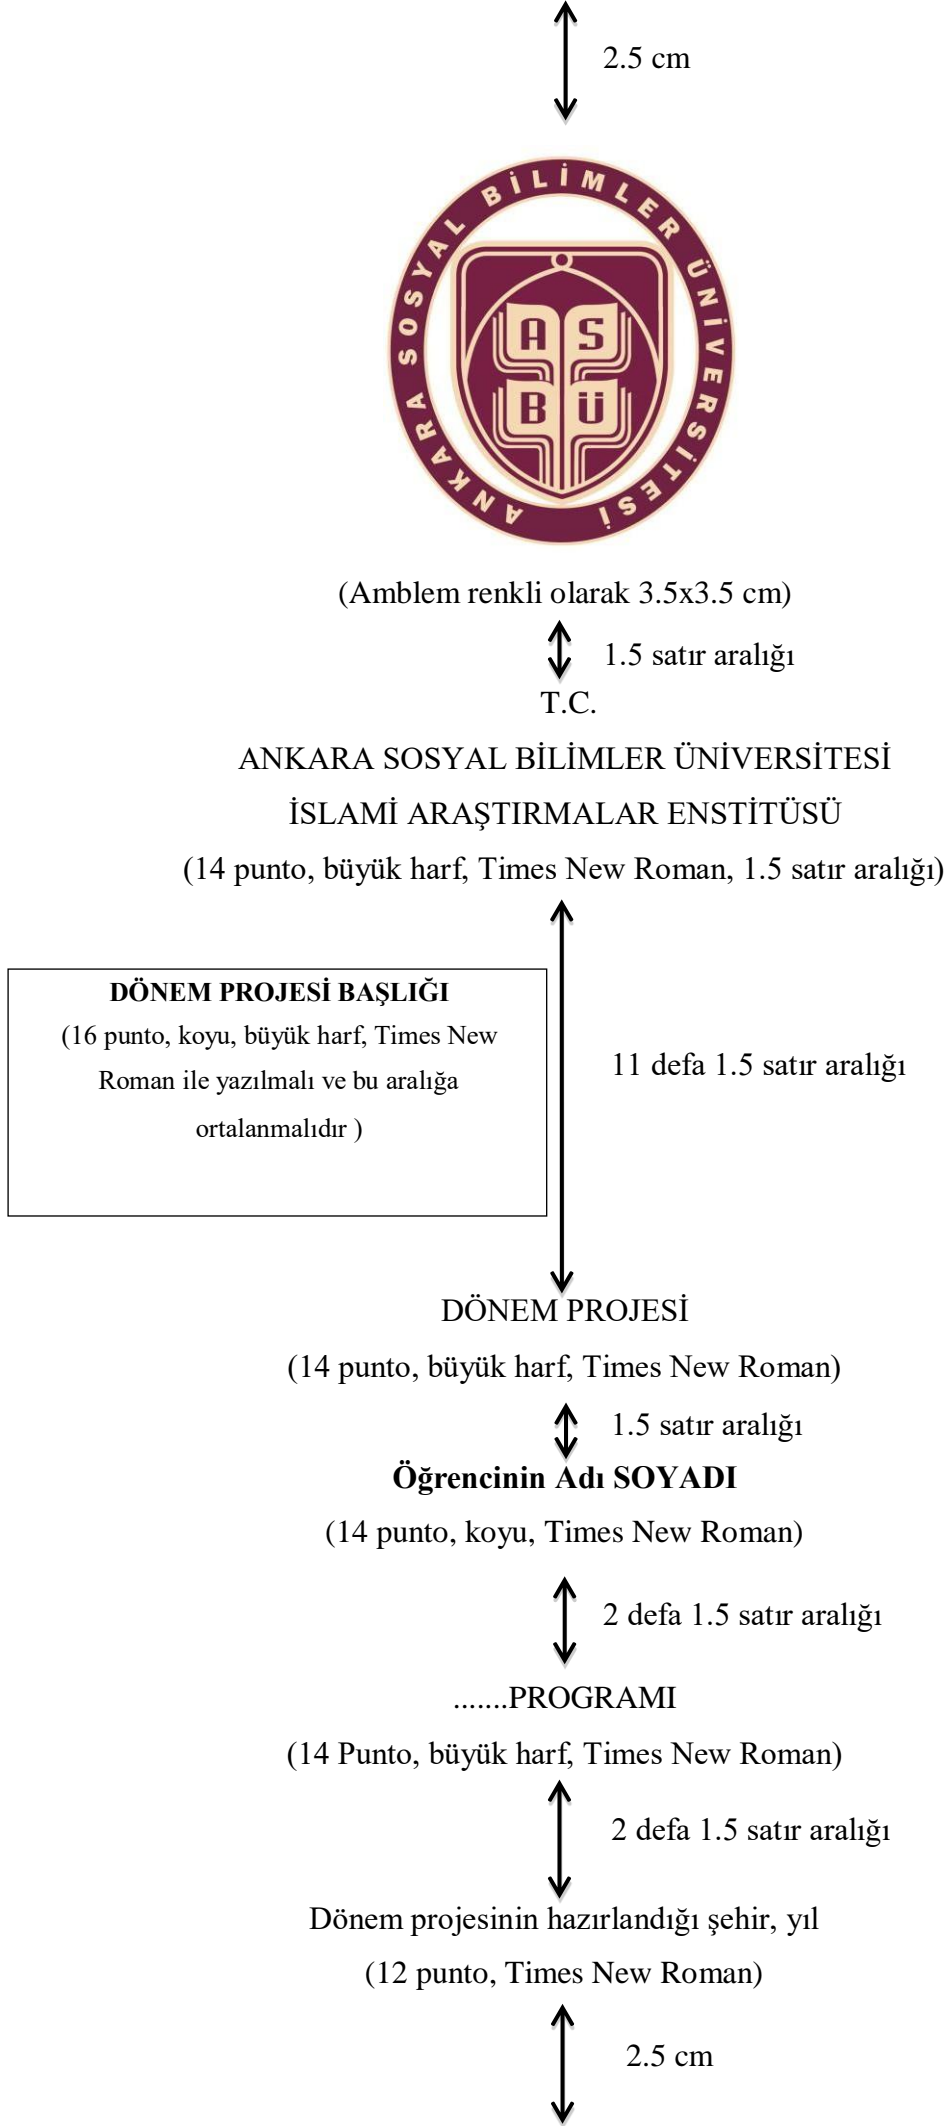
2.5 cm

ANKARA SOSYAL BİLİMLER ÜNİVERSİTESİ

ASBÜ

(Amblem renkli olarak 3.5x3.5 cm)

1.5 satır aralığı

T.C.

ANKARA SOSYAL BİLİMLER ÜNİVERSİTESİ

İSLAMİ ARAŞTIRMALAR ENSTİTÜSÜ

(14 punto, büyük harf, Times New Roman, 1.5 satır aralığı)

**DÖNEM PROJESİ BAŞLIĞI**

(16 punto, koyu, büyük harf, Times New Roman ile yazılmalı ve bu aralığa ortalanmalıdır )

11 defa 1.5 satır aralığı

DÖNEM PROJESİ

(14 punto, büyük harf, Times New Roman)

1.5 satır aralığı

**Öğrencinin Adı SOYADI**

(14 punto, koyu, Times New Roman)

2 defa 1.5 satır aralığı

.......PROGRAMI

(14 Punto, büyük harf, Times New Roman)

2 defa 1.5 satır aralığı

Dönem projesinin hazırlandığı şehir, yıl

(12 punto, Times New Roman)

2.5 cm